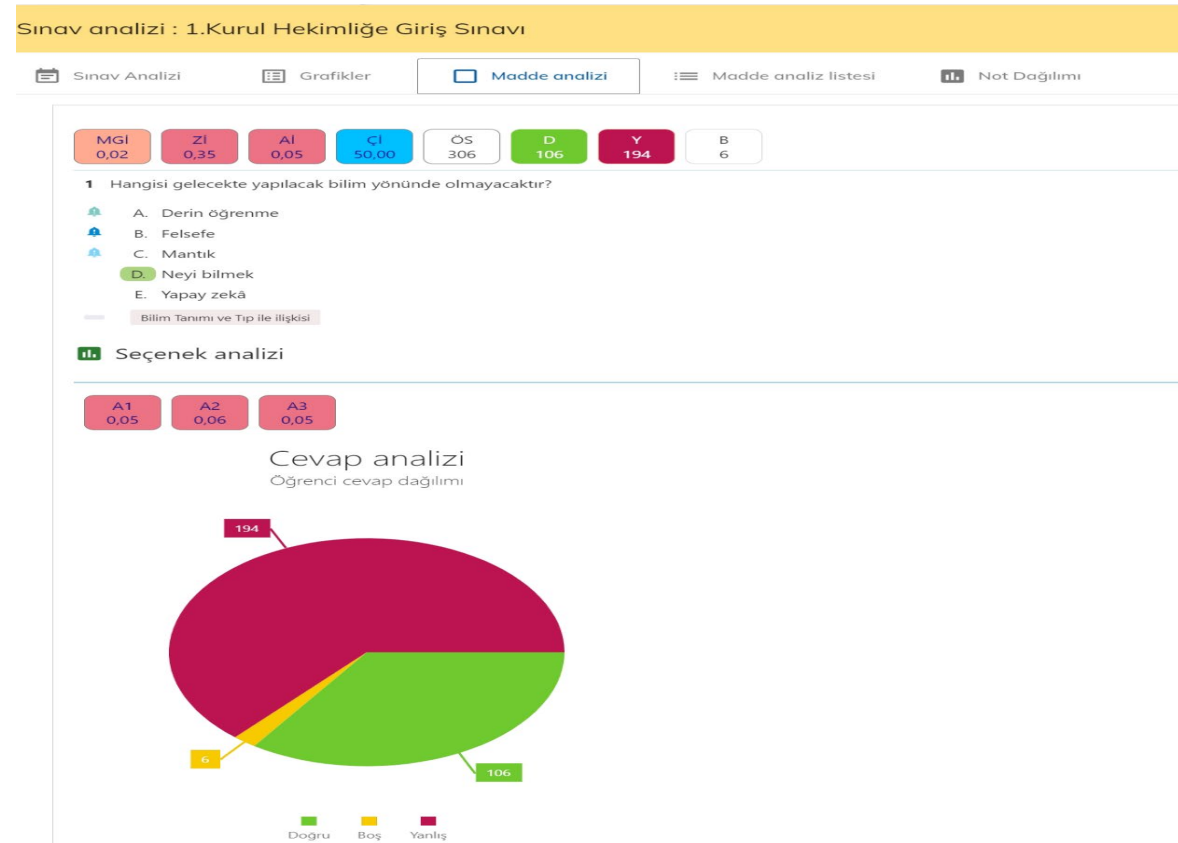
Sınav analizi : 1.Kurul Hekimliğe Giriş Sınavı

Sınav Analizi Grafikler Madde analizi Madde analiz listesi Not Dağılımı

| MGİ 0,02 | Zİ 0,35 | Aİ 0,05 | Çİ 50,00 | ÖS 306 | D 106 | Y 194 | B 6 |
|---|---|---|---|---|---|---|---|

**1** Hangisi gelecekte yapılacak bilim yönünde olmayacaktır?

A. Derin öğrenme
B. Felsefe
C. Mantık
D. Neyi bilmek
E. Yapay zekâ

Bilim Tanımı ve Tıp ile ilişkisi

Seçenek analizi

| A1 0,05 | A2 0,06 | A3 0,05 |
|---|---|---|

Cevap analizi
Öğrenci cevap dağılımı

194
6
106

Doğru Boş Yanlış